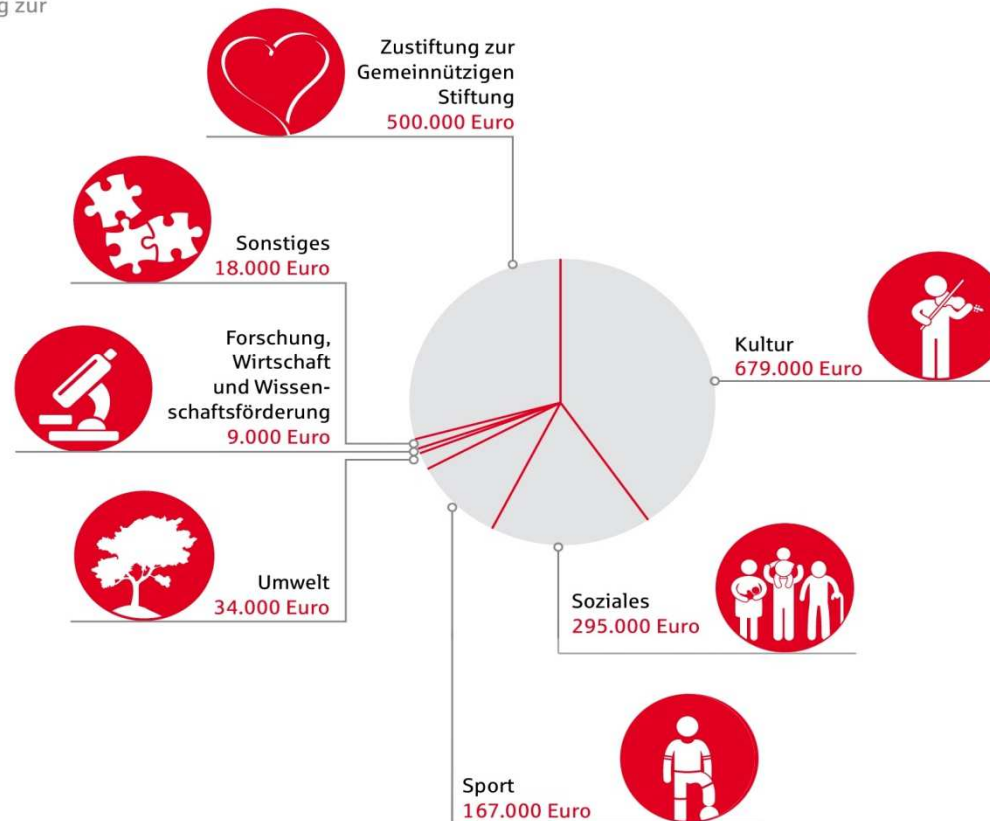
g zur

Zustiftung zur Gemeinnützigen Stiftung
500.000 Euro

Sonstiges
18.000 Euro

Forschung, Wirtschaft und Wissenschaftsförderung
9.000 Euro

Kultur
679.000 Euro

Umwelt
34.000 Euro

Soziales
295.000 Euro

Sport
167.000 Euro